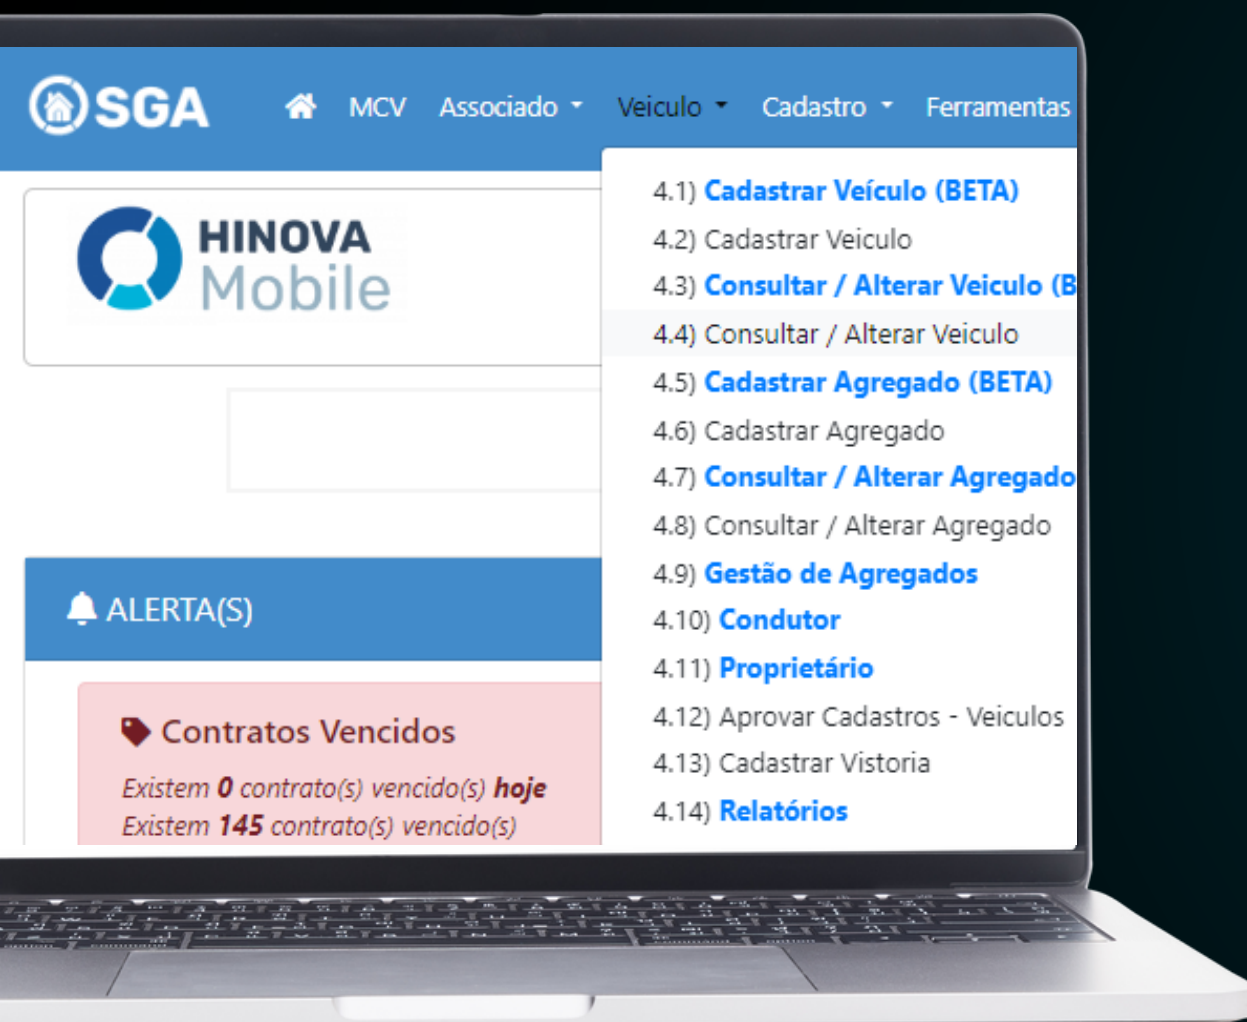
SGA MCV Associado Veiculo Cadastro Ferramentas

HINOVA Mobile

4.1) Cadastrar Veículo (BETA)
4.2) Cadastrar Veiculo
4.3) Consultar / Alterar Veiculo (B
4.4) Consultar / Alterar Veiculo
4.5) Cadastrar Agregado (BETA)
4.6) Cadastrar Agregado
4.7) Consultar / Alterar Agregado
4.8) Consultar / Alterar Agregado
4.9) Gestão de Agregados
4.10) Condutor
4.11) Proprietário
4.12) Aprovar Cadastros - Veiculos
4.13) Cadastrar Vistoria
4.14) Relatórios

ALERTA(S)

Contratos Vencidos

Existem 0 contrato(s) vencido(s) hoje
Existem 145 contrato(s) vencido(s)